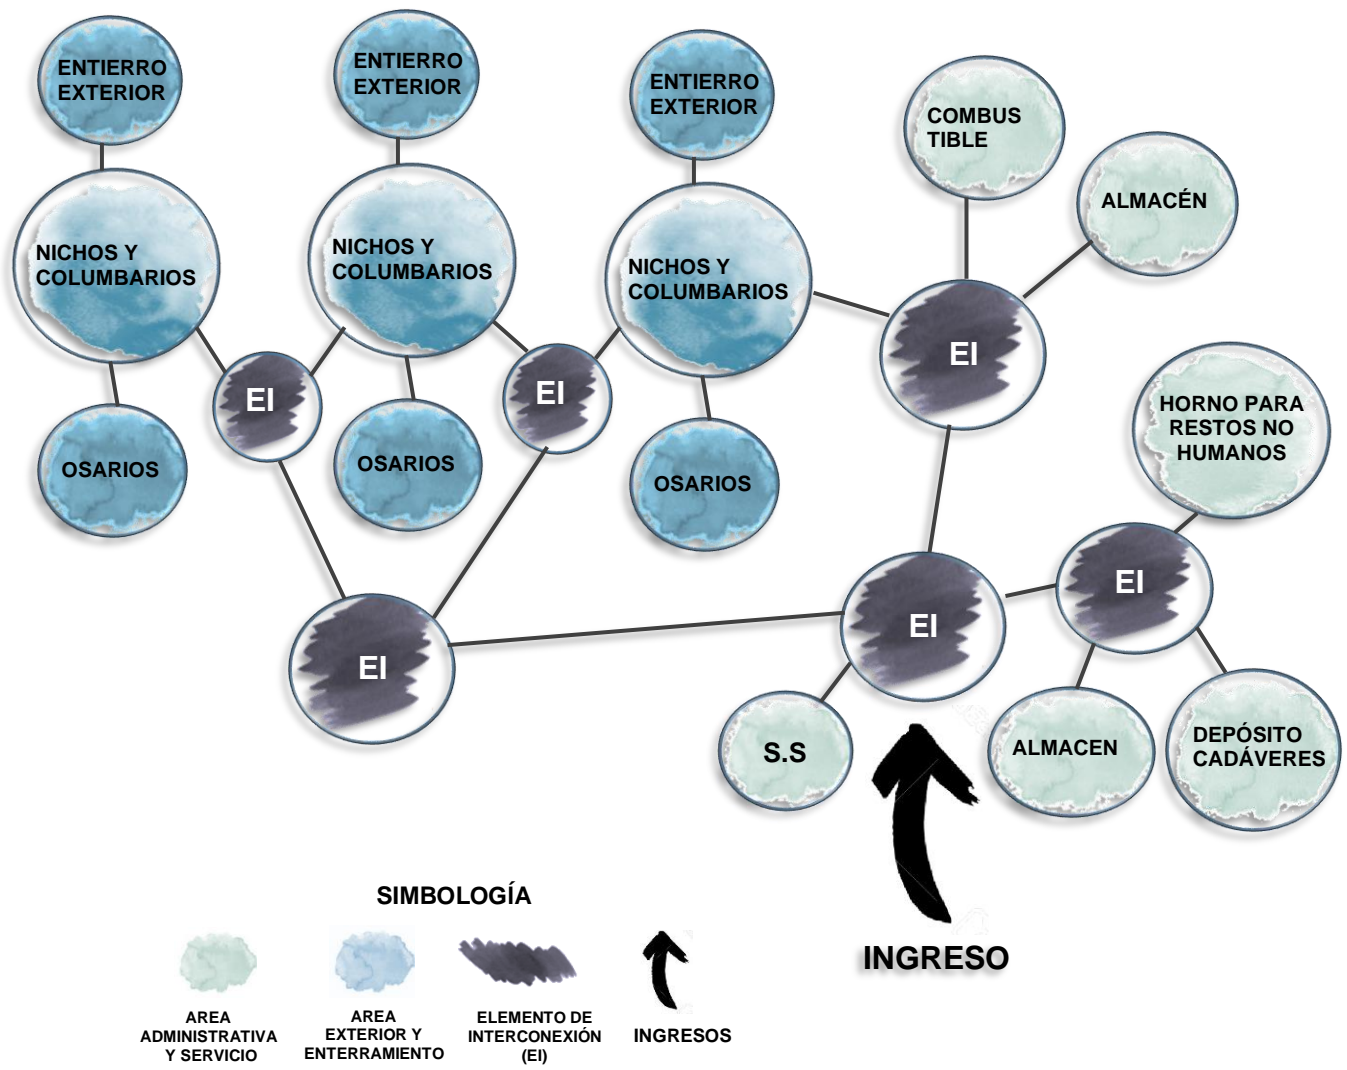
ENTIERRO EXTERIOR

ENTIERRO EXTERIOR

ENTIERRO EXTERIOR

COMBUS TIBLE

ALMACÉN

NICHOS Y COLUMBARIOS

NICHOS Y COLUMBARIOS

NICHOS Y COLUMBARIOS

EI

EI

EI

EI

OSARIOS

OSARIOS

OSARIOS

HORNO PARA RESTOS NO HUMANOS

EI

EI

EI

S.S

ALMACEN

DEPÓSITO CADÁVERES

INGRESO

SIMBOLOGÍA

AREA ADMINISTRATIVA Y SERVICIO

AREA EXTERIOR Y ENTERRAMIENTO

ELEMENTO DE INTERCONEXIÓN (EI)

INGRESOS